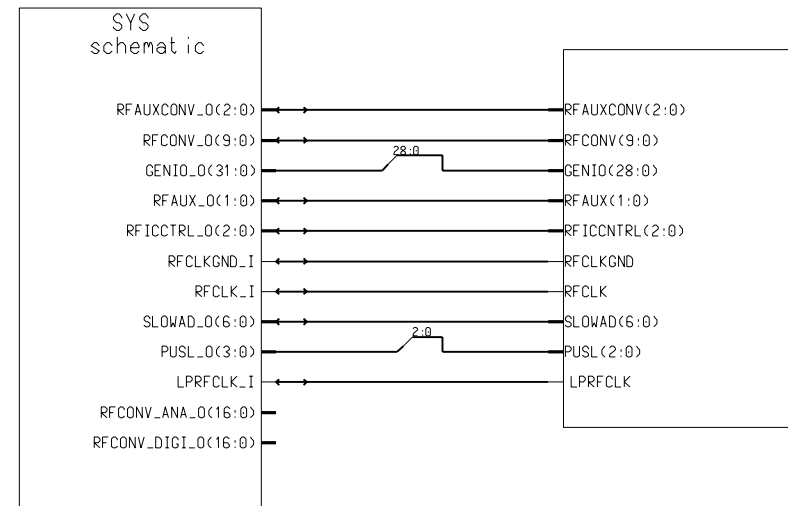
SYS
schemat ic

RFAUXCONV_O(2:0)
RFCONV_O(9:0)
GENIO_O(31:0)
RFAUX_O(1:0)
RFICCTRL_O(2:0)
RFCLKGND_I
RFCLK_I
SLOWAD_O(6:0)
PUSL_O(3:0)
LPRFCLK_I
RFCONV_ANA_O(16:0)
RFCONV_DIGI_O(16:0)

28:0
2:0

RFAUXCONV(2:0)
RFCONV(9:0)
GENIO(28:0)
RFAUX(1:0)
RFICCNTRL(2:0)
RFCLKGND
RFCLK
SLOWAD(6:0)
PUSL(2:0)
LPRFCLK